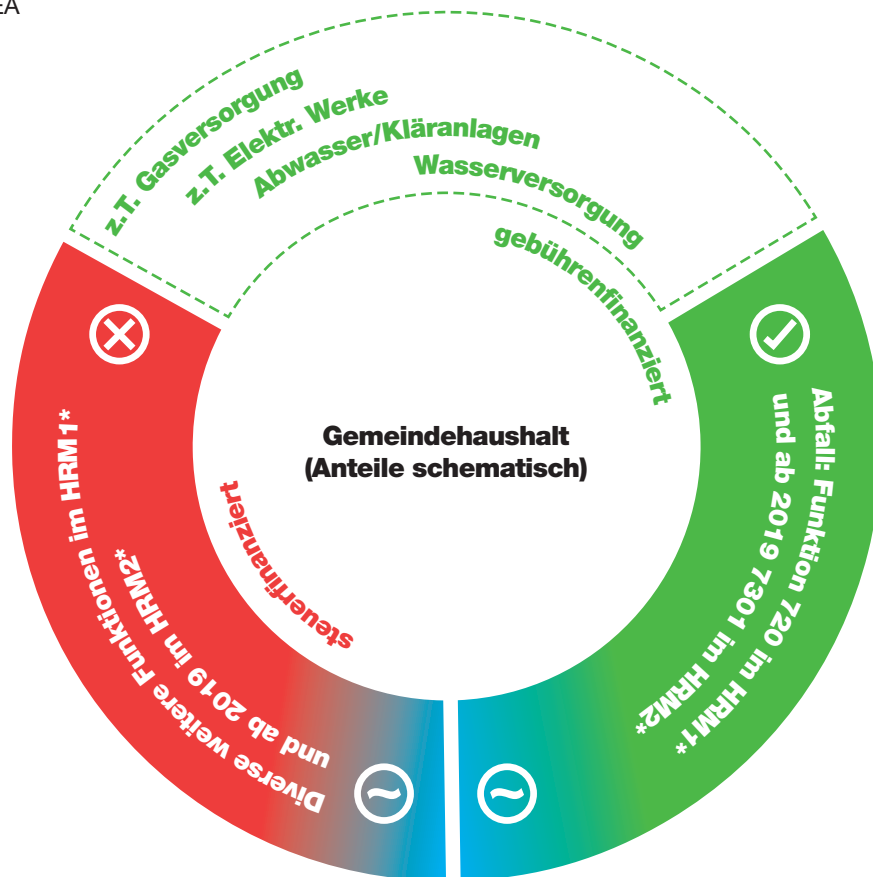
EA

z.T. Gasversorgung
z.T. Elektr. Werke
Abwasser/Kläranlagen
Wasserversorgung
gebührenfinanziert

Gemeindehaushalt
(Anteile schematisch)

Abfall: Funktion 720 im HRM1*
und ab 2019 7301 im HRM2*

steuerfinanziert

Diverse weitere Funktionen im HRM1*
und ab 2019 im HRM2*